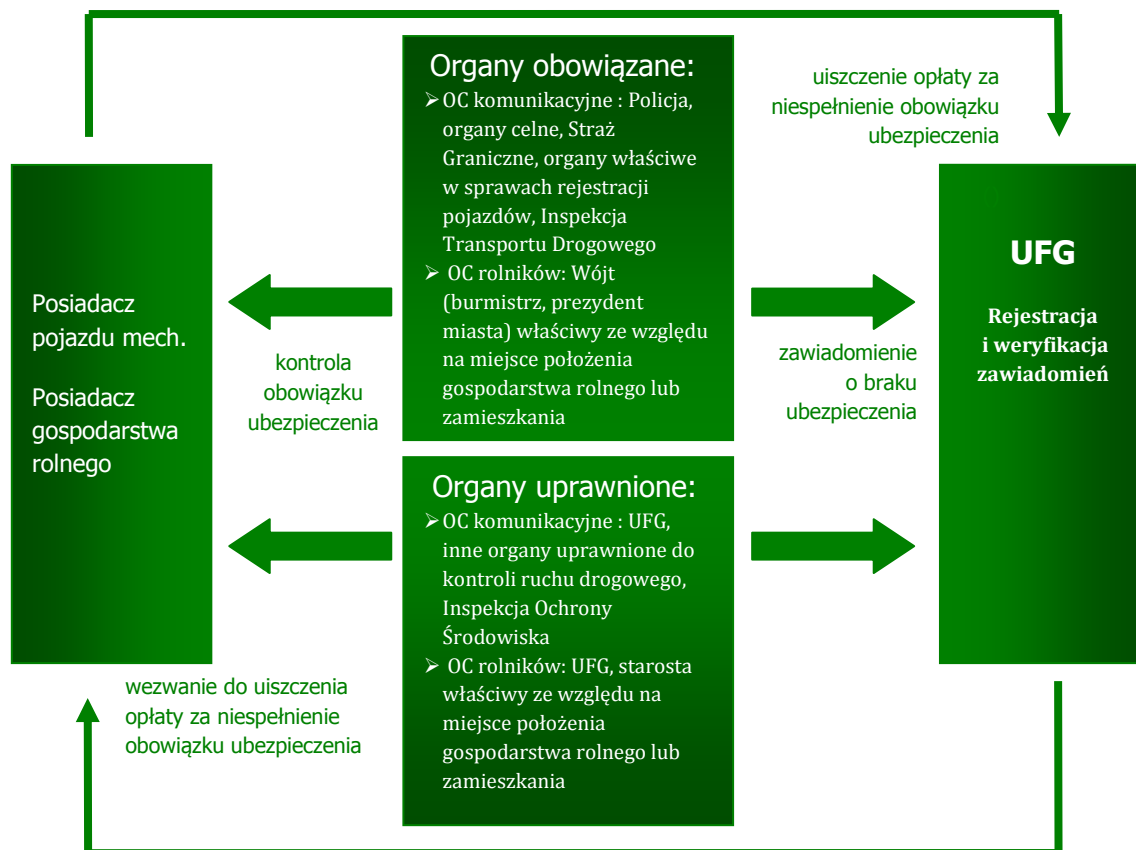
Organy obowiązane:
➢ OC komunikacyjne : Policja, organy celne, Straż Graniczne, organy właściwe w sprawach rejestracji pojazdów, Inspekcja Transportu Drogowego
➢ OC rolników: Wójt (burmistrz, prezydent miasta) właściwy ze względu na miejsce położenia gospodarstwa rolnego lub zamieszkania

uiszczenie opłaty za niespełnienie obowiązku ubezpieczenia

Posiadacz pojazdu mech.

Posiadacz gospodarstwa rolnego

kontrola obowiązku ubezpieczenia

zawiadomienie o braku ubezpieczenia

UFG

Rejestracja i weryfikacja zawiadomień

Organy uprawnione:
➢ OC komunikacyjne : UFG, inne organy uprawnione do kontroli ruchu drogowego, Inspekcja Ochrony Środowiska
➢ OC rolników: UFG, starosta właściwy ze względu na miejsce położenia gospodarstwa rolnego lub zamieszkania

wezwanie do uiszczenia opłaty za niespełnienie obowiązku ubezpieczenia